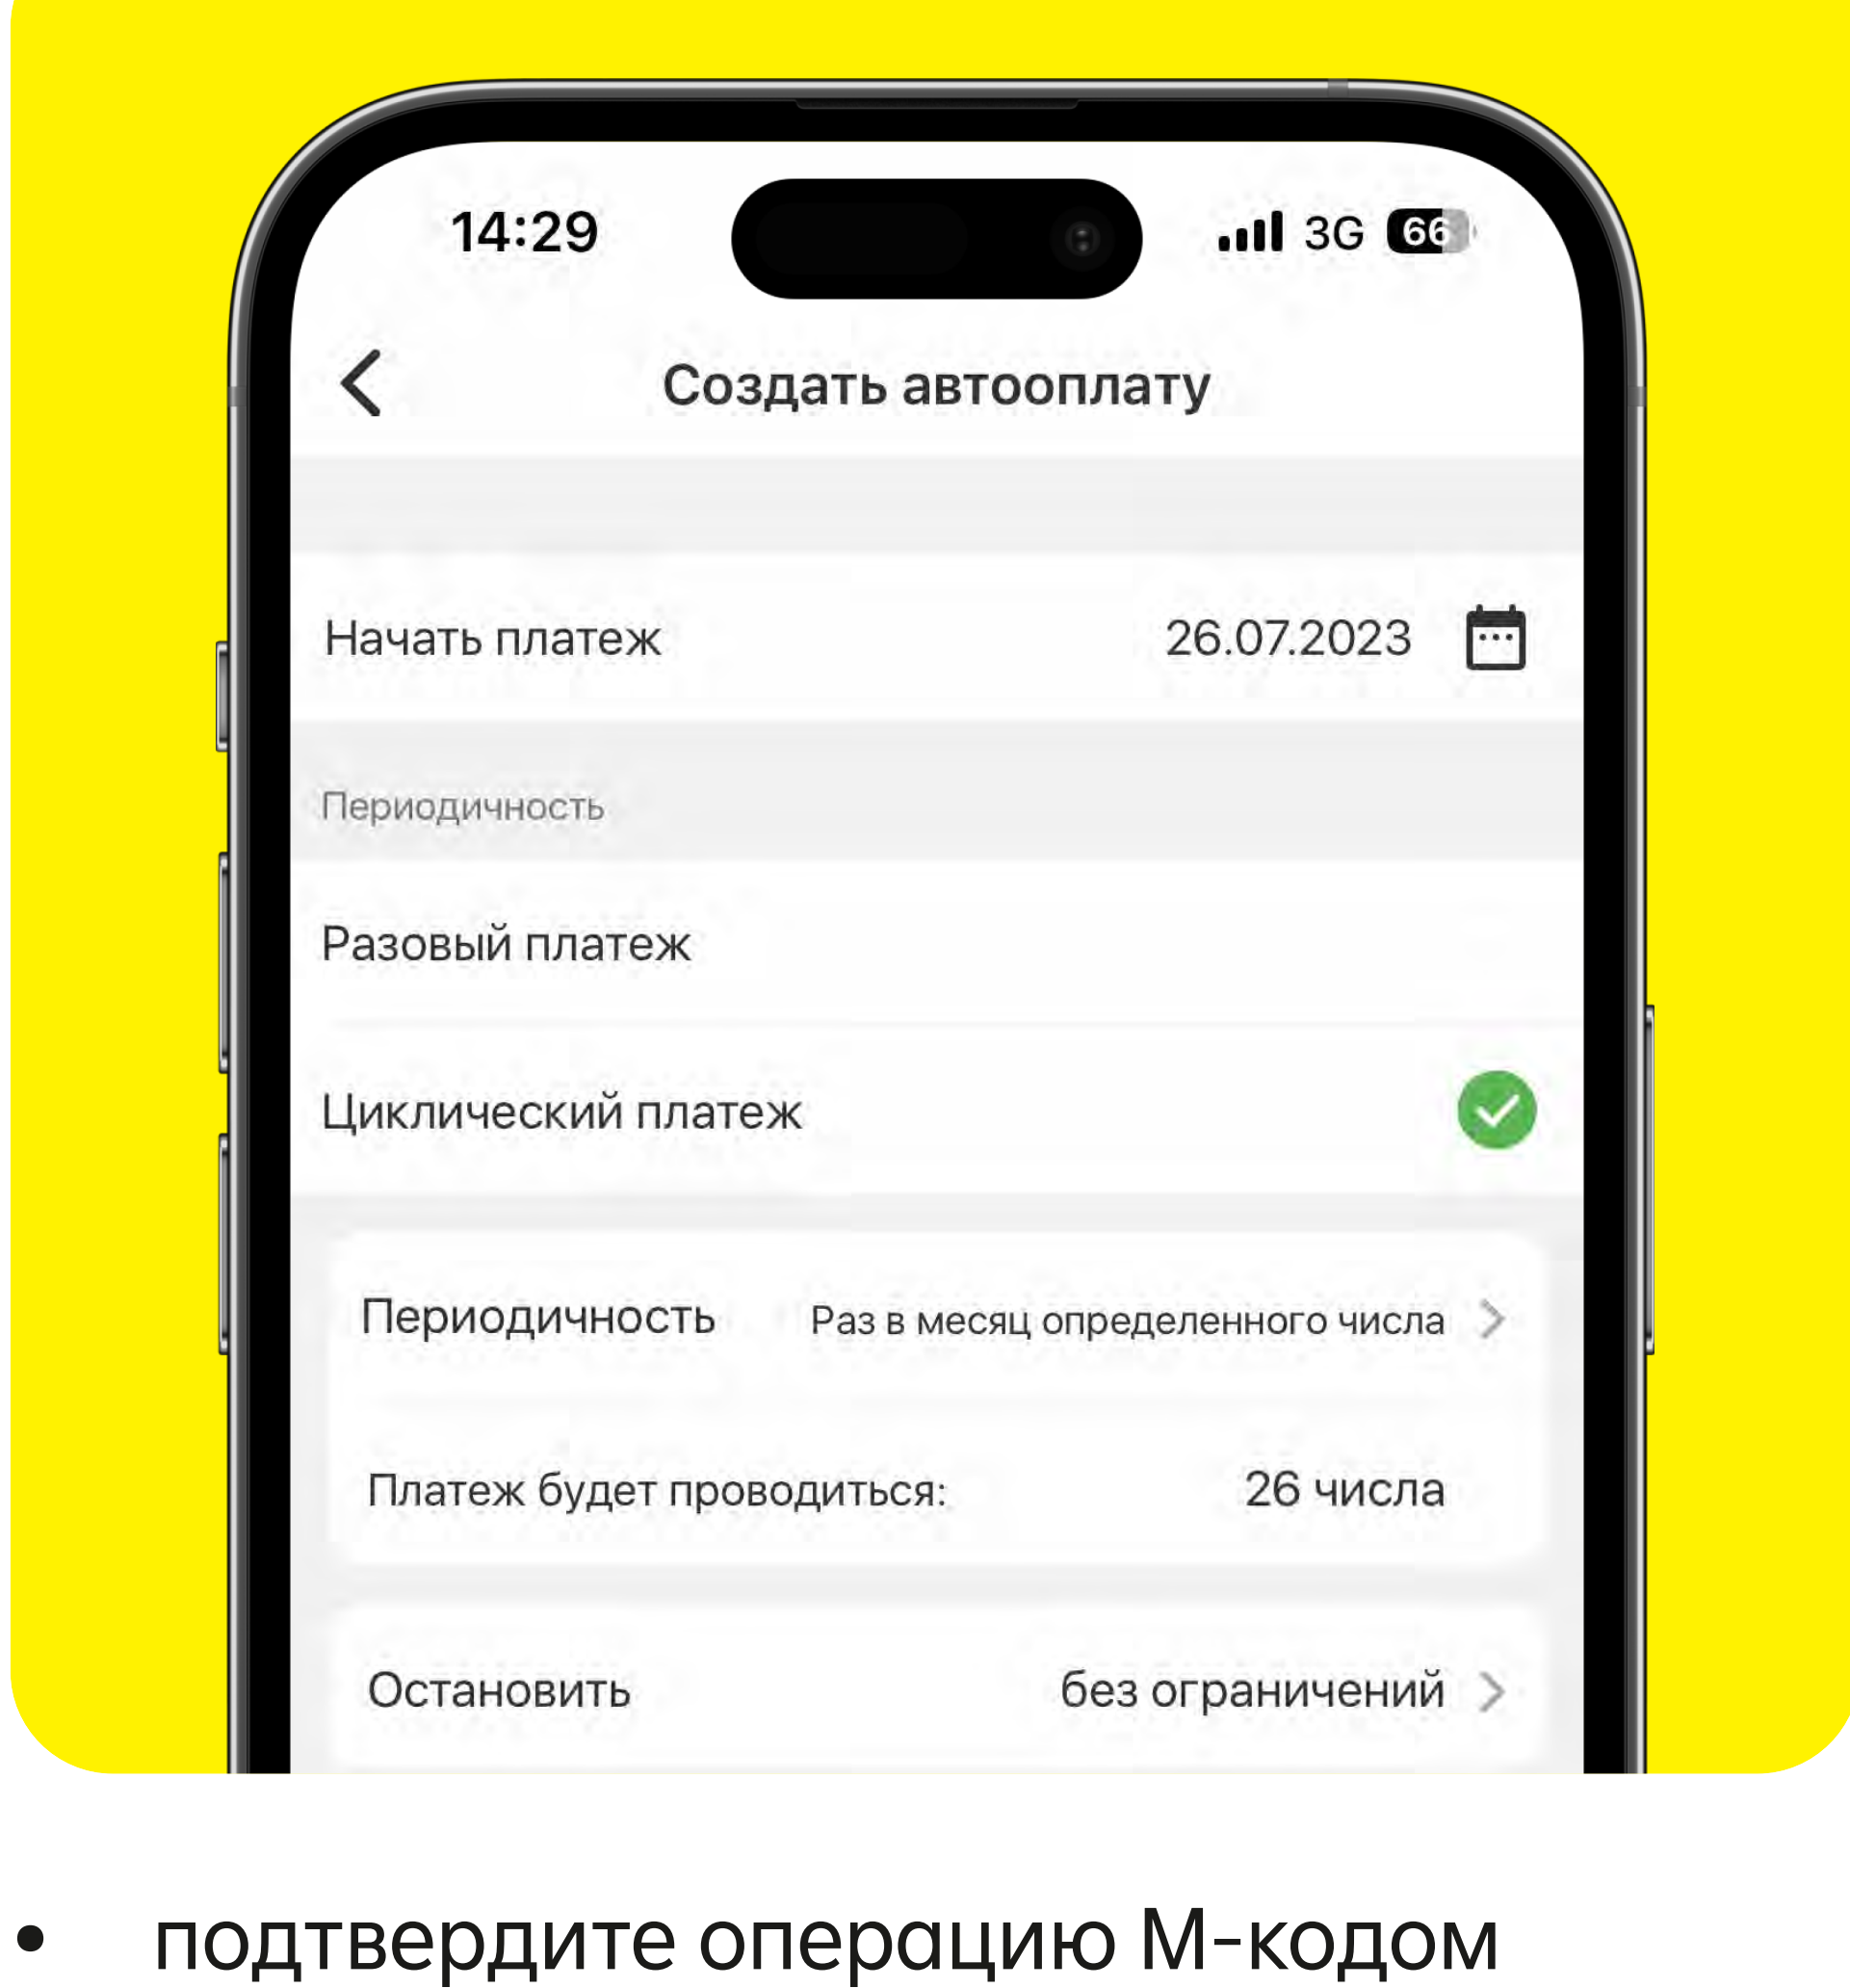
14:29 3G 66

Создать автооплату

Начать платеж 26.07.2023

Периодичность

Разовый платеж

Циклический платеж

Периодичность Раз в месяц определенного числа

Платеж будет проводиться: 26 числа

Остановить без ограничений

• подтвердите операцию М-кодом